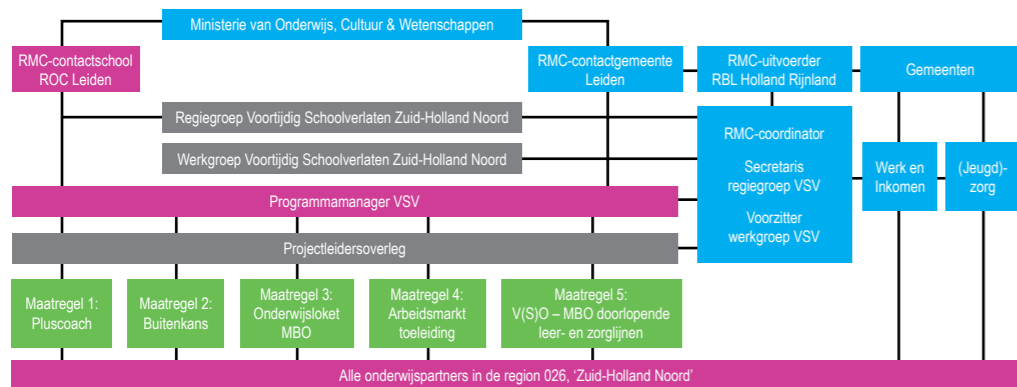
Ministerie van Onderwijs, Cultuur & Wetenschappen

RMC-contactschool ROC Leiden

RMC-contactgemeente Leiden

RMC-uitvoerder RBL Holland Rijnland

Gemeenten

Regiegroep Voortijdig Schoolverlaten Zuid-Holland Noord

Werkgroep Voortijdig Schoolverlaten Zuid-Holland Noord

RMC-coordinator

Secretaris regiegroep VSV

Voorzitter werkgroep VSV

Werk en Inkomen

(Jeugd)-zorg

Programmamanager VSV

Projectleidersoverleg

Maatregel 1: Pluscoach

Maatregel 2: Buitenkans

Maatregel 3: Onderwijsloket MBO

Maatregel 4: Arbeidsmarkt toeleiding

Maatregel 5: V(S)O – MBO doorlopende leer- en zorglijnen

Alle onderwijspartners in de region 026, 'Zuid-Holland Noord'